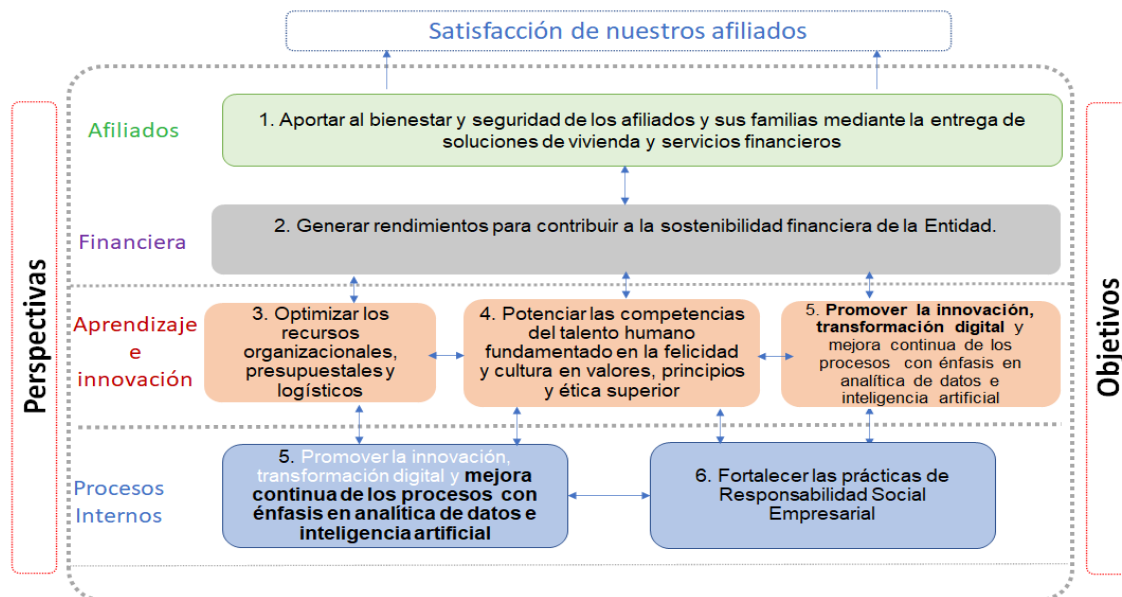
Satisfacción de nuestros afiliados

Perspectivas

Afiliados

1. Aportar al bienestar y seguridad de los afiliados y sus familias mediante la entrega de soluciones de vivienda y servicios financieros

Financiera

2. Generar rendimientos para contribuir a la sostenibilidad financiera de la Entidad.

Aprendizaje e innovación

3. Optimizar los recursos organizacionales, presupuestales y logísticos

4. Potenciar las competencias del talento humano fundamentado en la felicidad y cultura en valores, principios y ética superior

5. **Promover la innovación, transformación digital** y mejora continua de los procesos con énfasis en analítica de datos e inteligencia artificial

Procesos Internos

5. Promover la innovación, transformación digital y **mejora continua de los procesos con énfasis en analítica de datos e inteligencia artificial**

6. Fortalecer las prácticas de Responsabilidad Social Empresarial

Objetivos